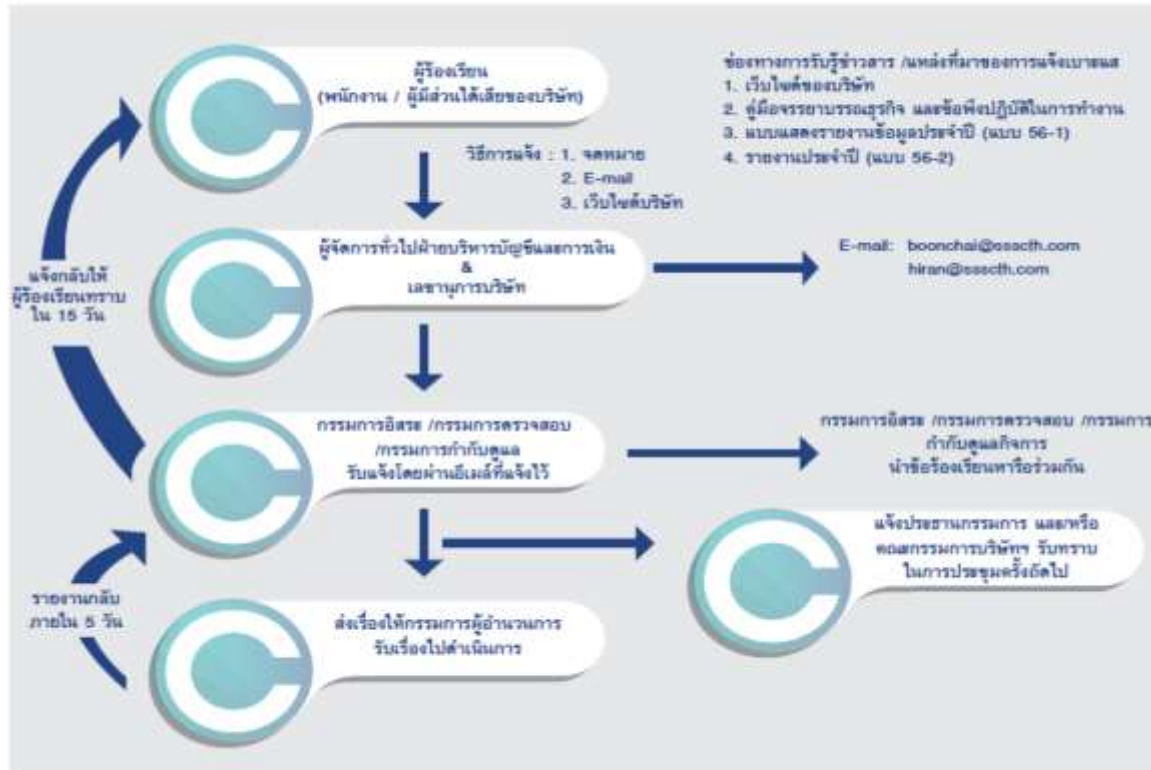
ผู้ร้องเรียน
(พนักงาน / ผู้มีส่วนได้เสียของบริษัท)

ช่องทางการรับรู้ข่าวสาร /แหล่งที่มาของการแจ้งเบาะแส
1. เว็บไซต์ของบริษัท
2. คู่มือจรรยาบรรณธุรกิจ และข้อพึงปฏิบัติในการทำงาน
3. แบบแสดงรายงานข้อมูลประจำปี (แบบ 56-1)
4. รายงานประจำปี (แบบ 56-2)

วิธีการแจ้ง : 1. จดหมาย
2. E-mail
3. เว็บไซต์บริษัท

แจ้งกลับให้ผู้ร้องเรียนทราบ ใน 15 วัน

ผู้จัดการทั่วไปฝ่ายบริหารบัญชีและการเงิน
&
เลขานุการบริษัท

E-mail: boonchai@ssscth.com
hiran@ssscth.com

กรรมการอิสระ /กรรมการตรวจสอบ /กรรมการกำกับดูแล
รับแจ้งโดยผ่านอีเมล์ที่แจ้งไว้

กรรมการอิสระ /กรรมการตรวจสอบ /กรรมการกำกับดูแลกิจการ
นำข้อร้องเรียนหารือร่วมกัน

แจ้งประธานกรรมการ และหรือคณะกรรมการบริษัทฯ รับทราบ
ในการประชุมครั้งถัดไป

รายงานกลับ ภายใน 5 วัน

ส่งเรื่องให้กรรมการผู้อำนวยการ
รับเรื่องไปดำเนินการ